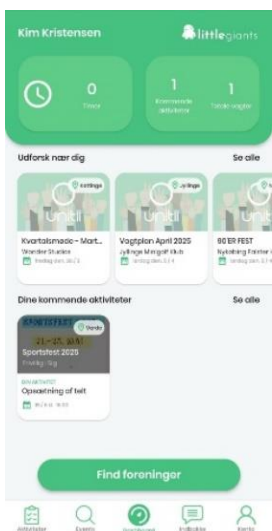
Kim Kristensen

littlegiants

0
Timer

1
Kommende aktiviteter

1
Totale vagter

Udforsk nær dig

Se alle

Kvartalsmøde - Mart...
Wonder Studios
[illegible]

Vagtplan April 2025
Jyllinge Minigolf Klub
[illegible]

90 ER FEST
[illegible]
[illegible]

Dine kommende aktiviteter

Se alle

SPORTSFEST
21 - 25. JUNI
Sportsfest 2025

Opsætning af telt
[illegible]

Find foreninger

Aktiviteter
Events
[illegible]
Indbakke
Konto